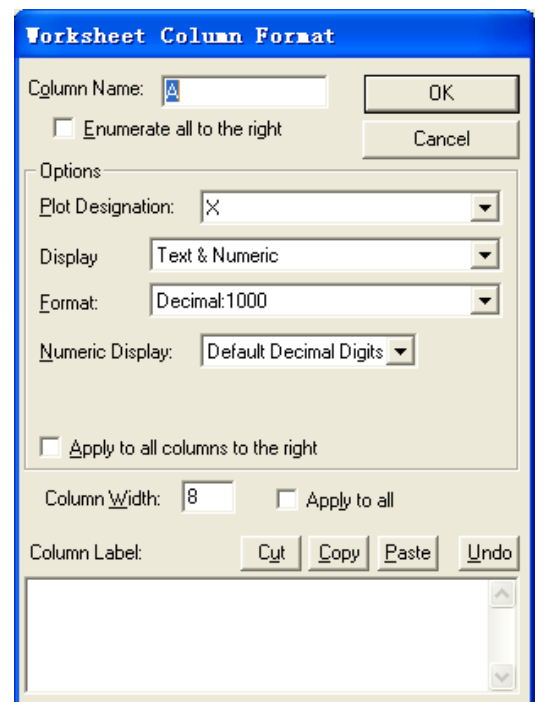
Worksheet Column Format

Column Name: A

OK

Enumerate all to the right

Cancel

Options

Plot Designation: X

Display Text & Numeric

Format: Decimal:1000

Numeric Display: Default Decimal Digits

Apply to all columns to the right

Column Width: 8

Apply to all

Column Label:

Cut

Copy

Paste

Undo